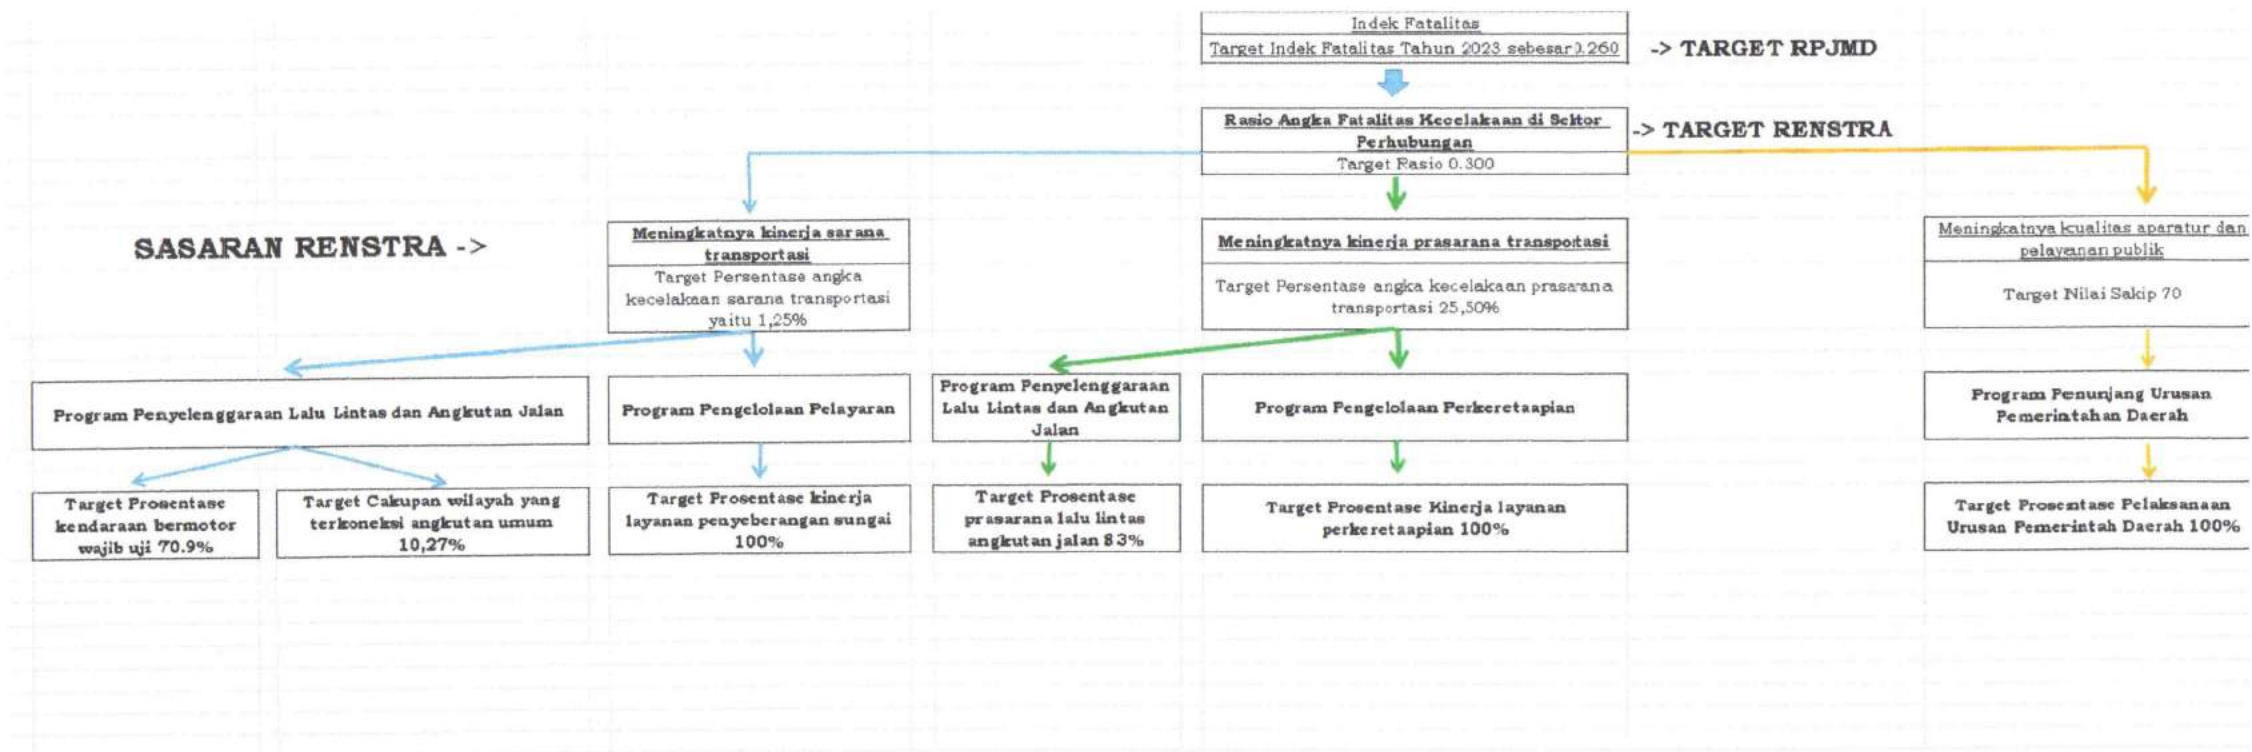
Indek Fatalitas
Target Indek Fatalitas Tahun 2023 sebesar 0.260

-> TARGET RPJMD

Rasio Angka Fatalitas Kecelakaan di Sektor Perhubungan
Target Rasio 0.300

-> TARGET RENSTRA

SASARAN RENSTRA ->

Meningkatnya kinerja sarana transportasi
Target Persentase angka kecelakaan sarana transportasi yaitu 1,25%

Meningkatnya kinerja prasarana transportasi
Target Persentase angka kecelakaan prasarana transportasi 25,50%

Meningkatnya kualitas aparatur dan pelayanan publik
Target Nilai Sakip 70

Program Penyelenggaraan Lalu Lintas dan Angkutan Jalan

Program Pengelolaan Pelayaran

Program Penyelenggaraan Lalu Lintas dan Angkutan Jalan

Program Pengelolaan Perkeretaapian

Program Penunjang Urusan Pemerintahan Daerah

Target Prosentase kendaraan bermotor wajib uji 70.9%

Target Cakupan wilayah yang terkoneksi angkutan umum 10,27%

Target Prosentase kinerja layanan penyeberangan sungai 100%

Target Prosentase prasarana lalu lintas angkutan jalan 83%

Target Prosentase Kinerja layanan perkeretaapian 100%

Target Prosentase Pelaksanaan Urusan Pemerintah Daerah 100%